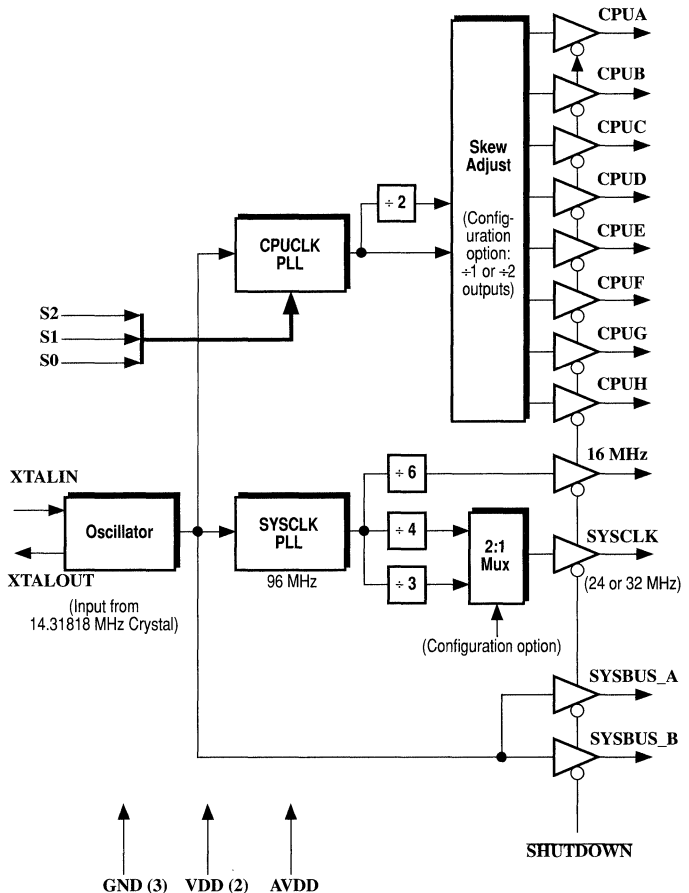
CPUA
CPUB
CPUC
CPUD
CPUE
CPUF
CPUG
CPUH
Skew Adjust
(Configuration option: ÷1 or ÷2 outputs)
÷ 2
CPUCLK PLL
S2
S1
S0
16 MHz
XTALIN
÷ 6
Oscillator
SYSCLK PLL
÷ 4
2:1 Mux
SYSCLK
XTALOUT
96 MHz
÷ 3
(24 or 32 MHz)
(Input from 14.31818 MHz Crystal)
(Configuration option)
SYSBUS_A
SYSBUS_B
SHUTDOWN
GND (3)
VDD (2)
AVDD